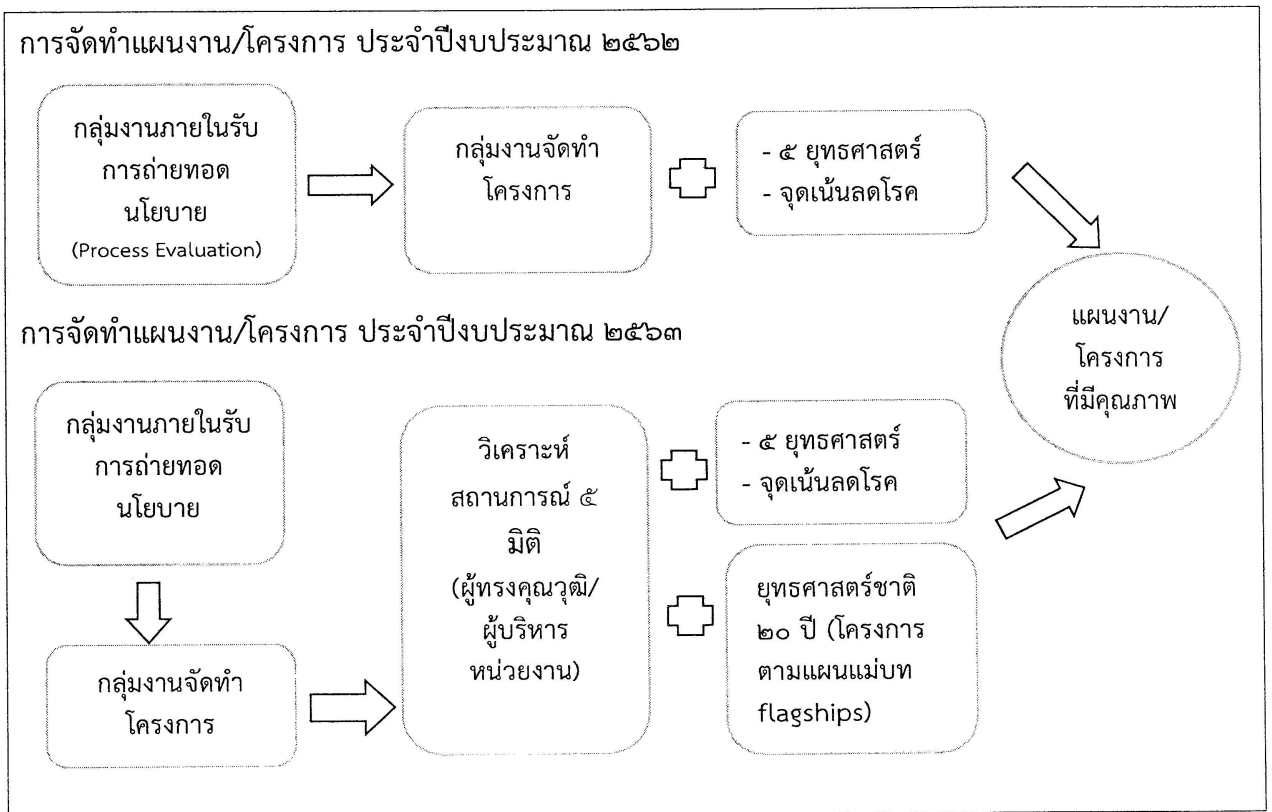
การจัดทำแผนงาน/โครงการ ประจำปีงบประมาณ ๒๕๖๒

กลุ่มงานภายในรับการถ่ายทอดนโยบาย (Process Evaluation)

กลุ่มงานจัดทำโครงการ

- ๕ ยุทธศาสตร์
- จุดเน้นลดโรค

แผนงาน/โครงการที่มีคุณภาพ

การจัดทำแผนงาน/โครงการ ประจำปีงบประมาณ ๒๕๖๓

กลุ่มงานภายในรับการถ่ายทอดนโยบาย

กลุ่มงานจัดทำโครงการ

วิเคราะห์สถานการณ์ ๕ มิติ (ผู้ทรงคุณวุฒิ/ผู้บริหารหน่วยงาน)

- ๕ ยุทธศาสตร์
- จุดเน้นลดโรค

ยุทธศาสตร์ชาติ ๒๐ ปี (โครงการตามแผนแม่บท flagships)